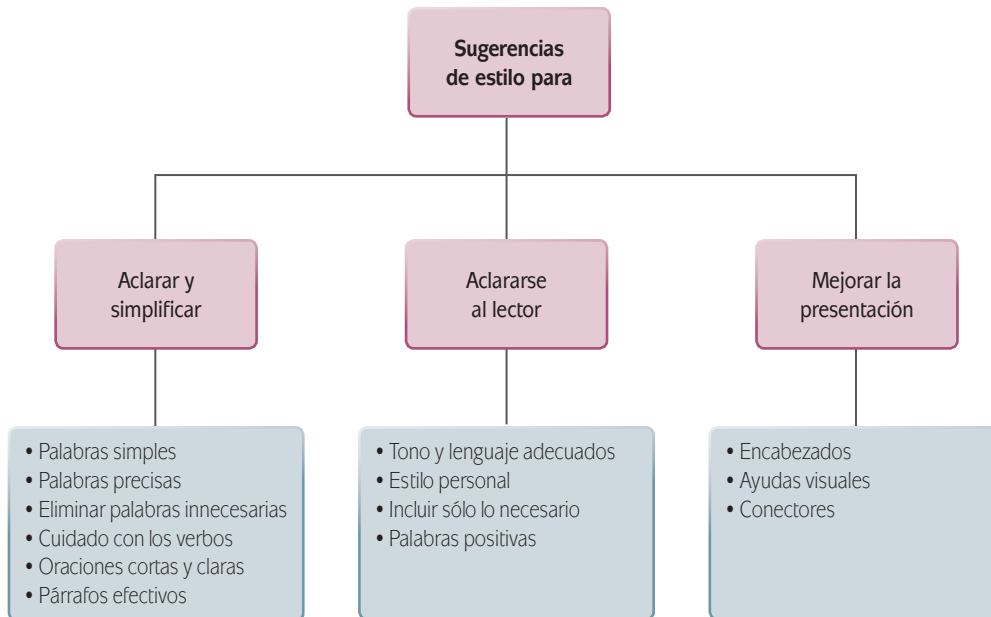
Sugerencias de estilo para

Aclarar y simplificar

Aclararse al lector

Mejorar la presentación

• Palabras simples
• Palabras precisas
• Eliminar palabras innecesarias
• Cuidado con los verbos
• Oraciones cortas y claras
• Párrafos efectivos

• Tono y lenguaje adecuados
• Estilo personal
• Incluir sólo lo necesario
• Palabras positivas

• Encabezados
• Ayudas visuales
• Conectores